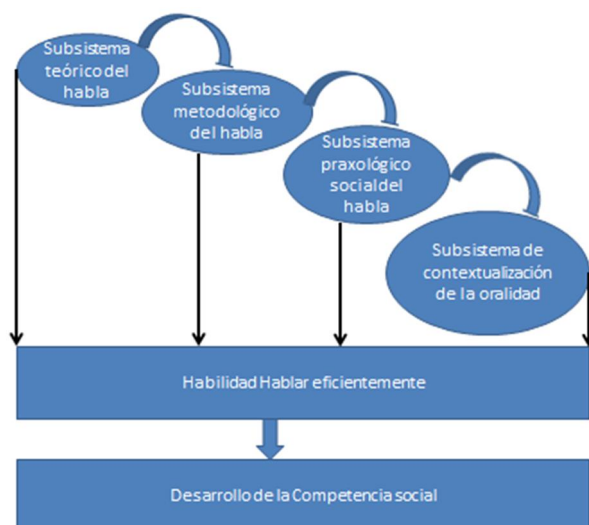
Subsistema teóricodel habla

Subsistema metodológico del habla

Subsistema praxológico socialdel habla

Subsistema de contextualización de la oralidad

Habilidad Hablar eficientemente

Desarrollo de la Competencia social